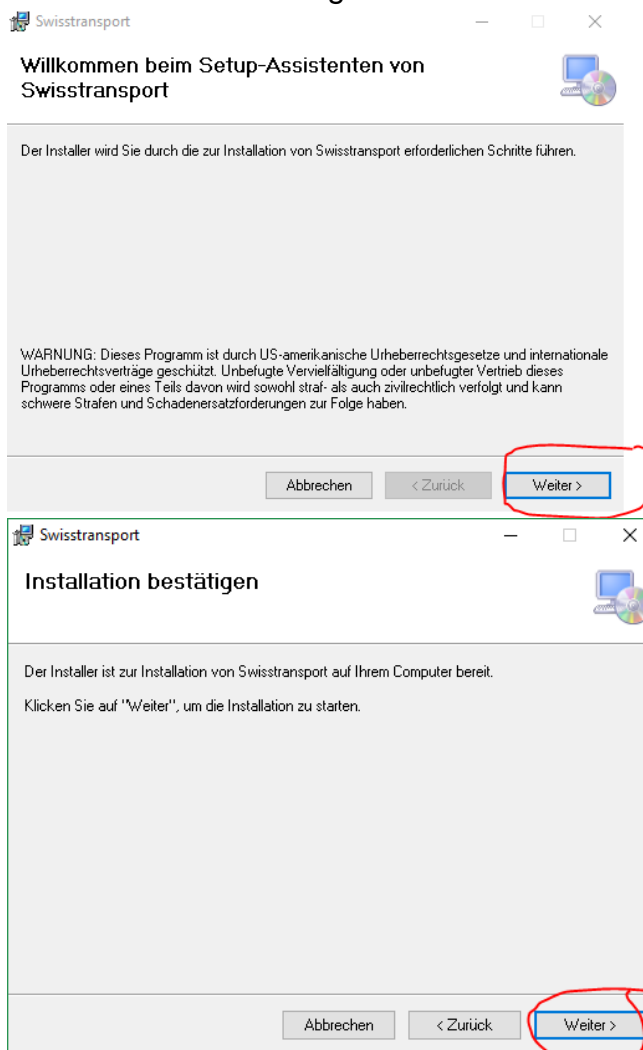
Swisstransport

Willkommen beim Setup-Assistenten von Swisstransport

Der Installer wird Sie durch die zur Installation von Swisstransport erforderlichen Schritte führen.

WARNUNG: Dieses Programm ist durch US-amerikanische Urheberrechtsgesetze und internationale Urheberrechtsverträge geschützt. Unbefugte Vervielfältigung oder unbefugter Vertrieb dieses Programms oder eines Teils davon wird sowohl straf- als auch zivilrechtlich verfolgt und kann schwere Strafen und Schadenersatzforderungen zur Folge haben.

Abbrechen | < Zurück | Weiter >

Swisstransport

Installation bestätigen

Der Installer ist zur Installation von Swisstransport auf Ihrem Computer bereit.

Klicken Sie auf "Weiter", um die Installation zu starten.

Abbrechen | < Zurück | Weiter >